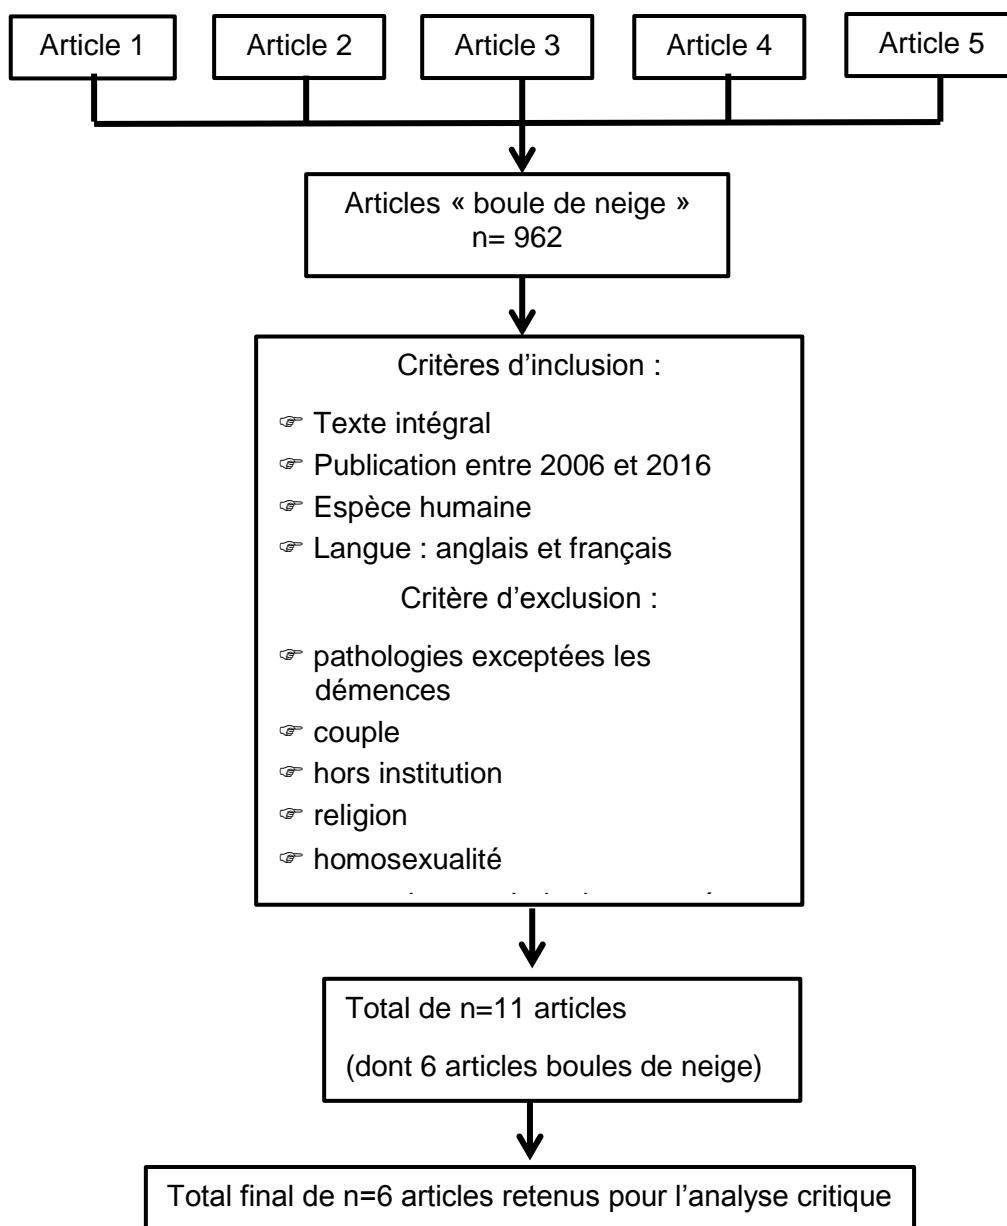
Article 1
Article 2
Article 3
Article 4
Article 5

Articles « boule de neige »
n= 962

Critères d'inclusion :

☞ Texte intégral
☞ Publication entre 2006 et 2016
☞ Espèce humaine
☞ Langue : anglais et français

Critère d'exclusion :

☞ pathologies exceptées les démences
☞ couple
☞ hors institution
☞ religion
☞ homosexualité
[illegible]

Total de n=11 articles
(dont 6 articles boules de neige)

Total final de n=6 articles retenus pour l'analyse critique